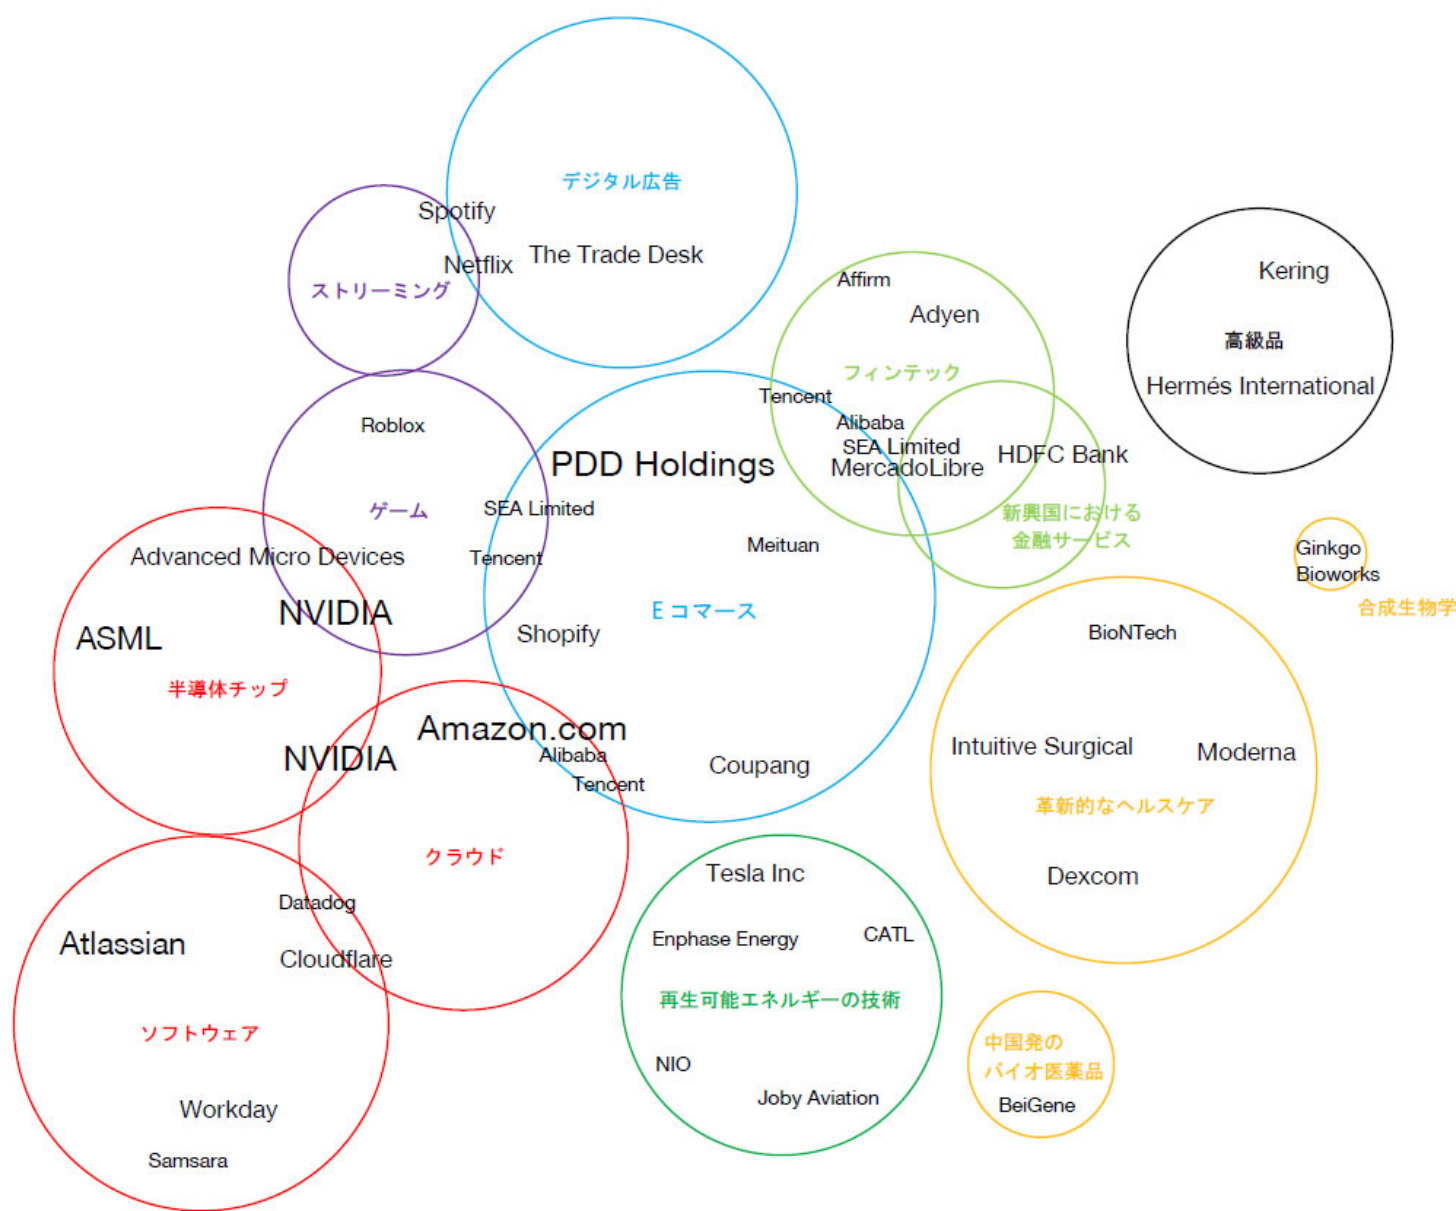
デジタル広告
Spotify
Netflix
The Trade Desk
ストリーミング

Affirm
Adyen
フィンテック
Tencent
Alibaba
SEA Limited
MercadoLibre
HDFC Bank
新興国における
金融サービス

Kering
高級品
Hermés International

Roblox
ゲーム
SEA Limited
Tencent
PDD Holdings
Meituan
Eコマース
Shopify
Amazon.com
Alibaba
Tencent
Coupang

Advanced Micro Devices
NVIDIA
ASML
半導体チップ
NVIDIA

Ginkgo
Bioworks
合成生物学

BioNTech
Intuitive Surgical
Moderna
革新的なヘルスケア
Dexcom

クラウド
Datadog
Cloudflare
Atlassian
ソフトウェア
Workday
Samsara

Tesla Inc
Enphase Energy
CATL
再生可能エネルギーの技術
NIO
Joby Aviation

中国発の
バイオ医薬品
BeiGene